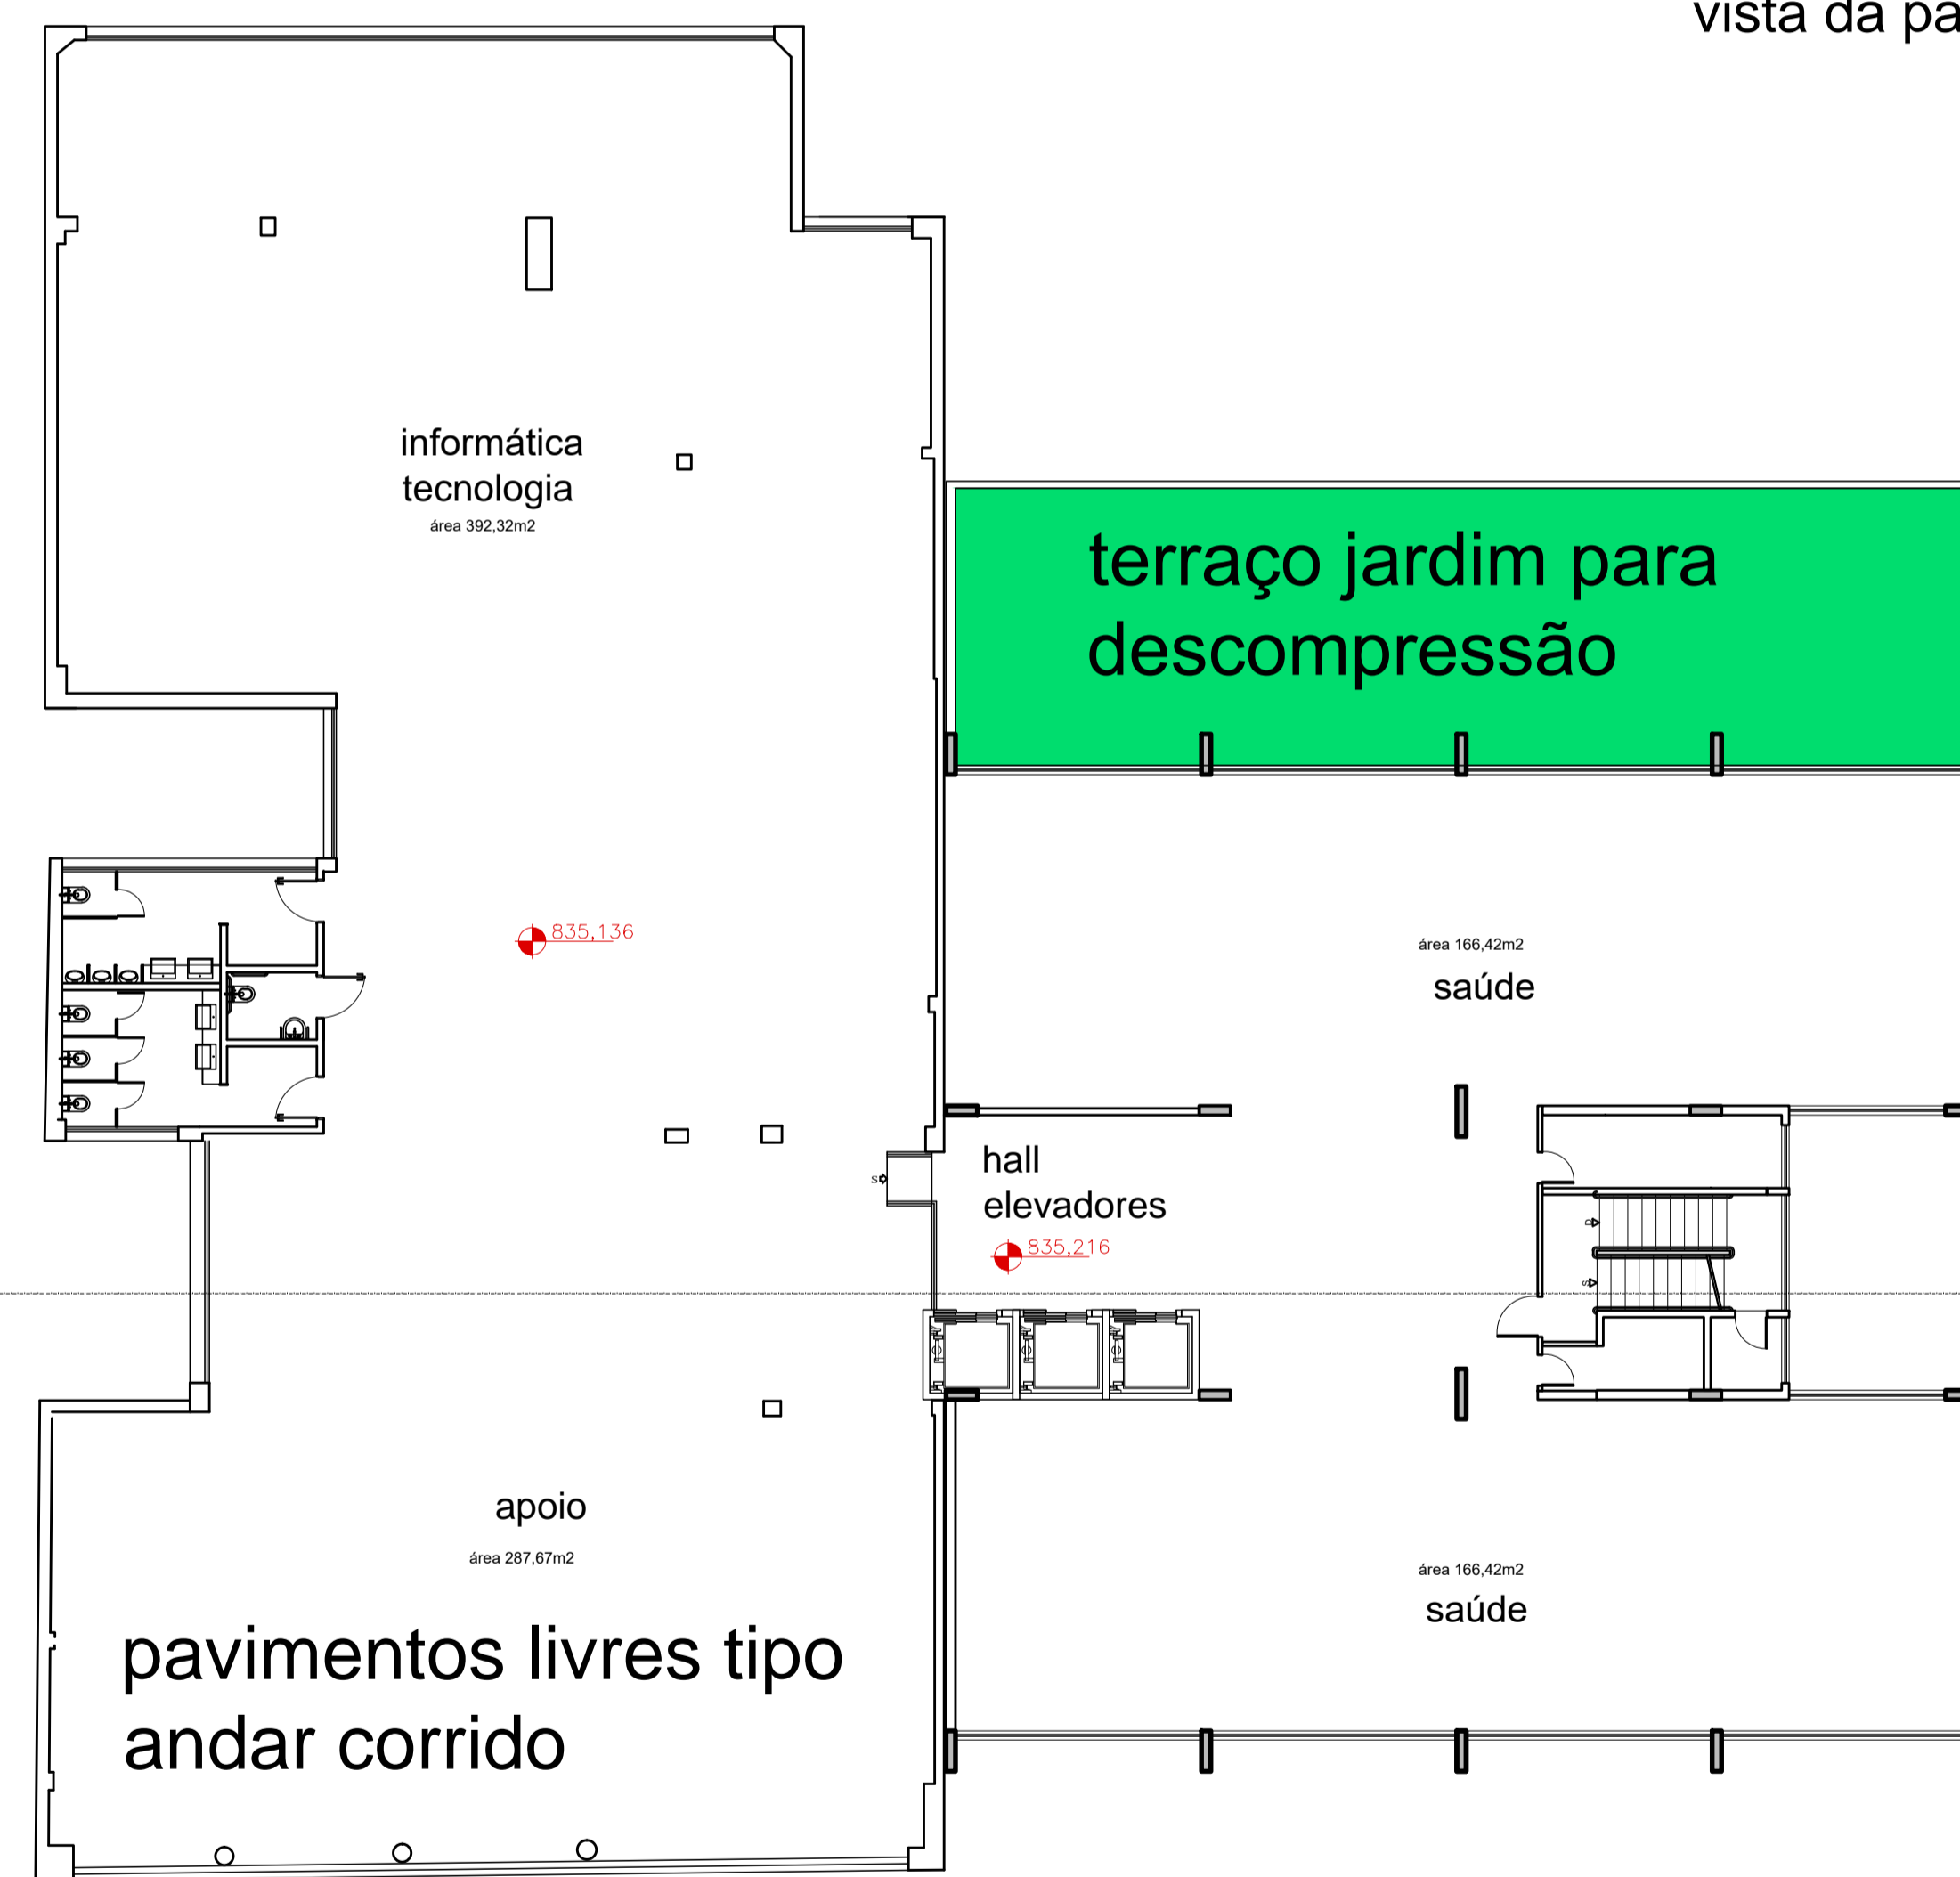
vista da pa

informática
tecnologia
área 392,32m2

terraço jardim para
descompressão

835,136

área 166,42m2
saúde

hall
elevadores
835,216

apoio
área 287,67m2

área 166,42m2
saúde

pavimentos livres tipo
andar corrido